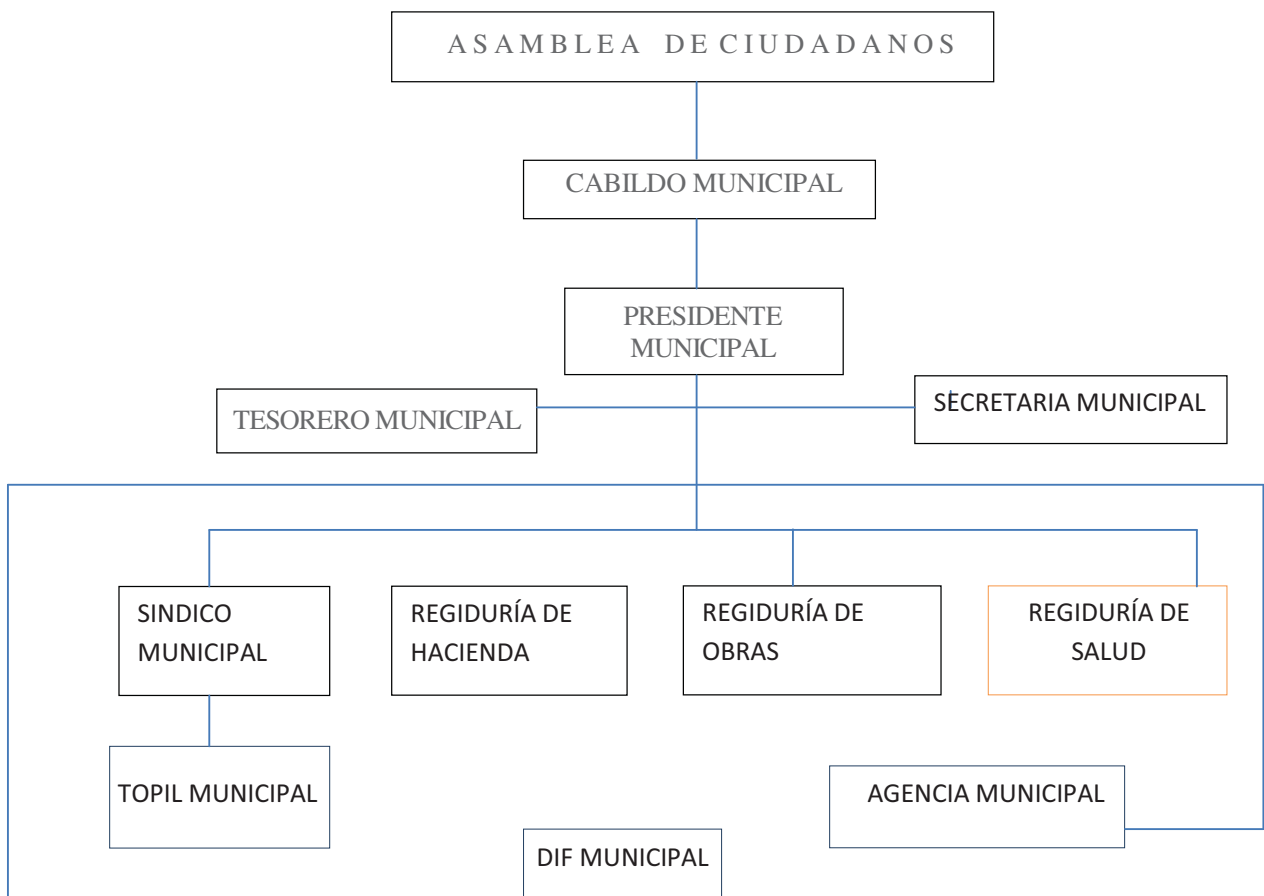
A S A M B L E A D E C I U D A D A N O S

CABILDO MUNICIPAL

PRESIDENTE MUNICIPAL

TESORERO MUNICIPAL

SÈCRETARIA MUNICIPAL

SINDICO MUNICIPAL

REGIDURÍA DE HACIENDA

REGIDURÍA DE OBRAS

REGIDURÍA DE SALUD

TOPIL MUNICIPAL

AGENCIA MUNICIPAL

DIF MUNICIPAL